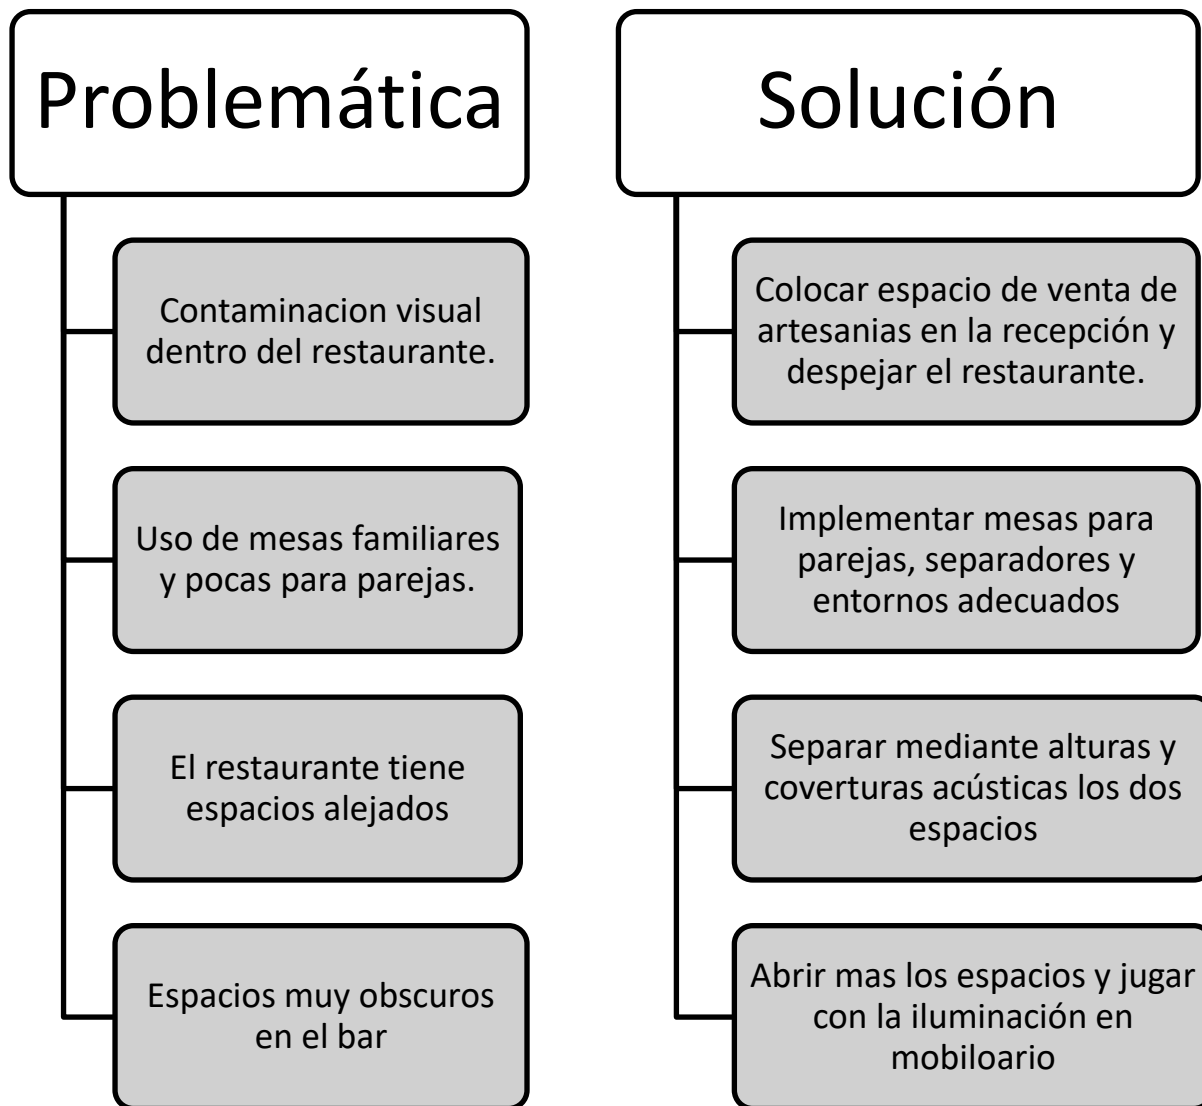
Problemática

Contaminacion visual dentro del restaurante.

Uso de mesas familiares y pocas para parejas.

El restaurante tiene espacios alejados

Espacios muy obscuros en el bar

Solución

Colocar espacio de venta de artesanias en la recepción y despejar el restaurante.

Implementar mesas para parejas, separadores y entornos adecuados

Separar mediante alturas y coverturas acústicas los dos espacios

Abrir mas los espacios y jugar con la iluminación en mobiloario